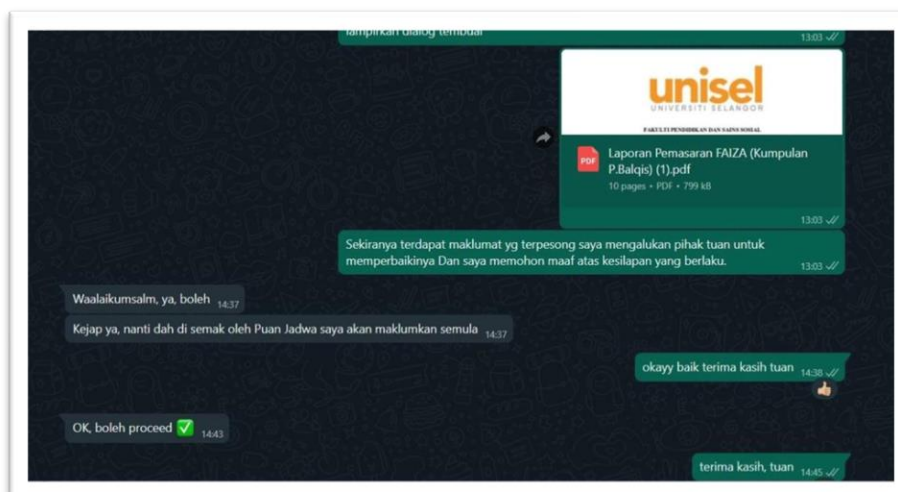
lampirkan dialog tembual 13:03

unisel
UNIVERSITI SELANGOR
FAKULTI PENDIDIKAN DAN SAINS SOSIAL

PDF
Laporan Pemasaran FAIZA (Kumpulan P.Balqis) (1).pdf
10 pages • PDF • 799 kB
13:03

Sekiranya terdapat maklumat yg terpesong saya mengalukan pihak tuan untuk memperbaikinya Dan saya memohon maaf atas kesilapan yang berlaku. 13:03

Waalaikumsalm, ya, boleh 14:37

Kejap ya, nanti dah di semak oleh Puan Jadwa saya akan maklumkan semula 14:37

okayy baik terima kasih tuan 14:38

OK, boleh proceed ✅ 14:43

terima kasih, tuan 14:45